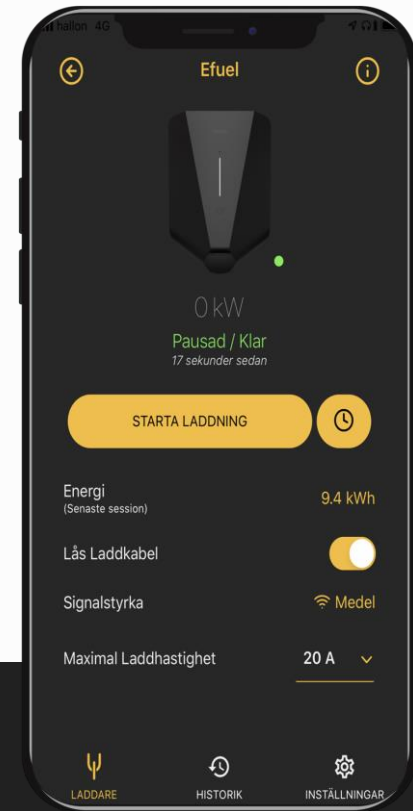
hallon 4G

Efuel

0 kW

Pausad / Klar

17 sekunder sedan

STARTA LADDNING

Energi
(Senaste session)

9.4 kWh

Lås Laddkabel

Signalstyrka

Medel

Maximal Laddhastighet

20 A

LADDARE

HISTORIK

INSTÄLLNINGAR